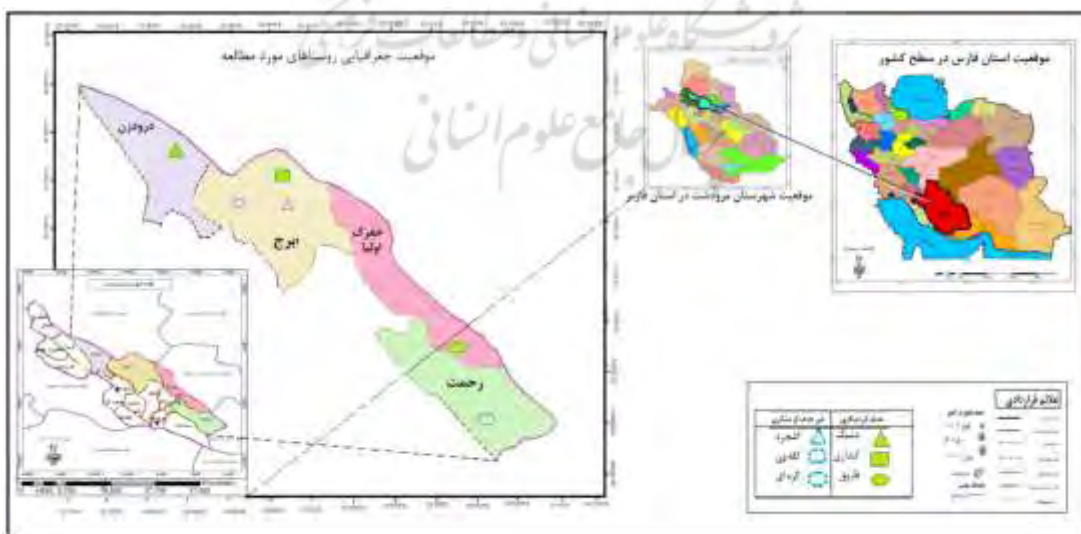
موقعیت جغرافیایی روستاهای مورد مطالعه

درودزن

ابرج

خفرک علیا

رحمت

موقعیت شهرستان مرودشت در استان فارس

موقعیت استان فارس در سطح کشور

علائم قراردادی

الگوی کارکردی

خشک

آبیاری

غربی

نوع ساختار روستا

انتجری

خطی

گرهای

پژوهشگاه علوم انسانی و مطالعات فرهنگی

پرتال جامع علوم انسانی